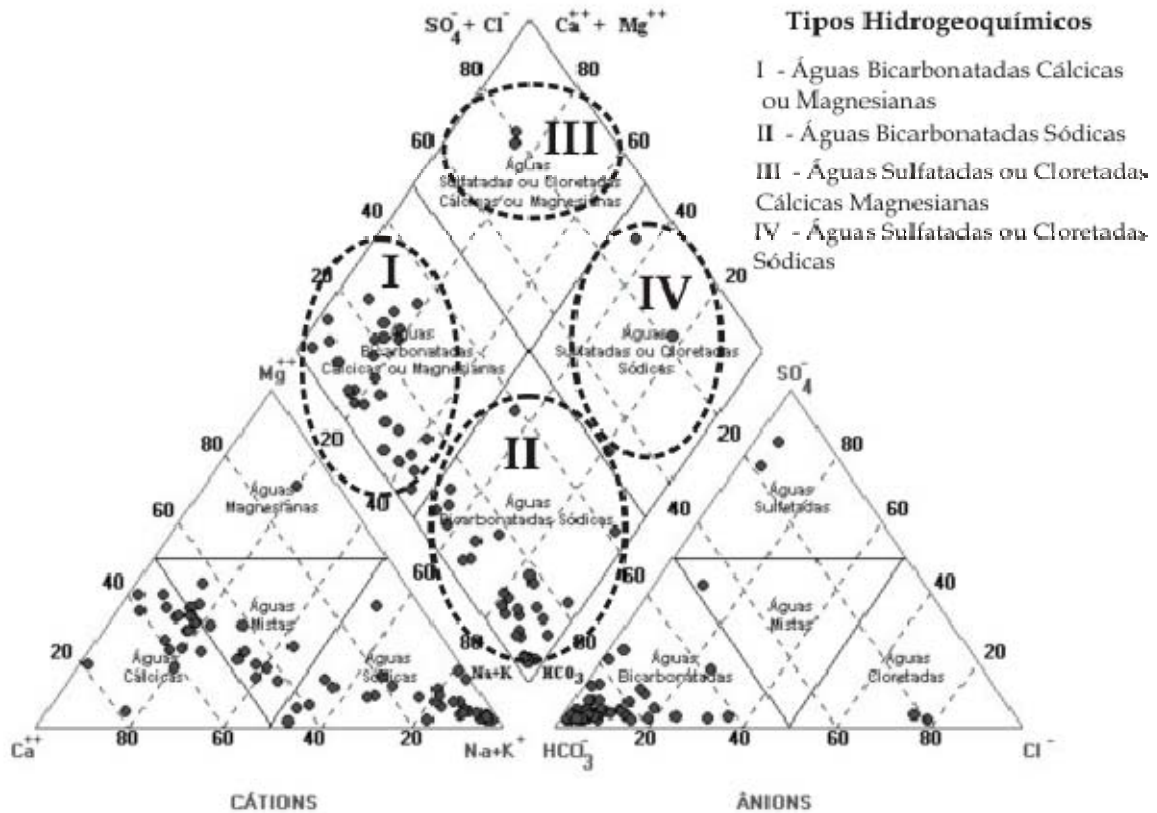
$SO_4^- + Cl^-$ $Ca^{++} + Mg^{++}$

Tipos Hidrogeoquímicos

I - Águas Bicarbonatadas Cálcicas ou Magnesianas

II - Águas Bicarbonatadas Sódicas

III - Águas Sulfatadas ou Cloretadas Cálcicas Magnesianas

IV - Águas Sulfatadas ou Cloretadas Sódicas

80 80

60 III 60

Águas Sulfatadas ou Cloretadas Cálcicas ou Magnesianas

40 40

I IV

20 20

Águas Bicarbonatadas Cálcicas ou Magnesianas

Águas Sulfatadas ou Cloretadas Sódicas

$Mg^{++}$ $SO_4^-$

80 20 II 20 80

Águas Magnesianas

60 40 Águas Bicarbonatadas Sódicas 40 60

Águas Sulfatadas

40 60 60 40

Águas Mistas Águas Mistas

20 80 80 20

Águas Cálcicas Águas Sódicas Na+K $HCO_3$ Águas Bicarbonatadas Águas Cloretadas

$Ca^{++}$ 80 60 40 20 $Na+K^+$ $HCO_3^-$ 20 40 60 80 $Cl^-$

CÁTIONS ÂNIONS